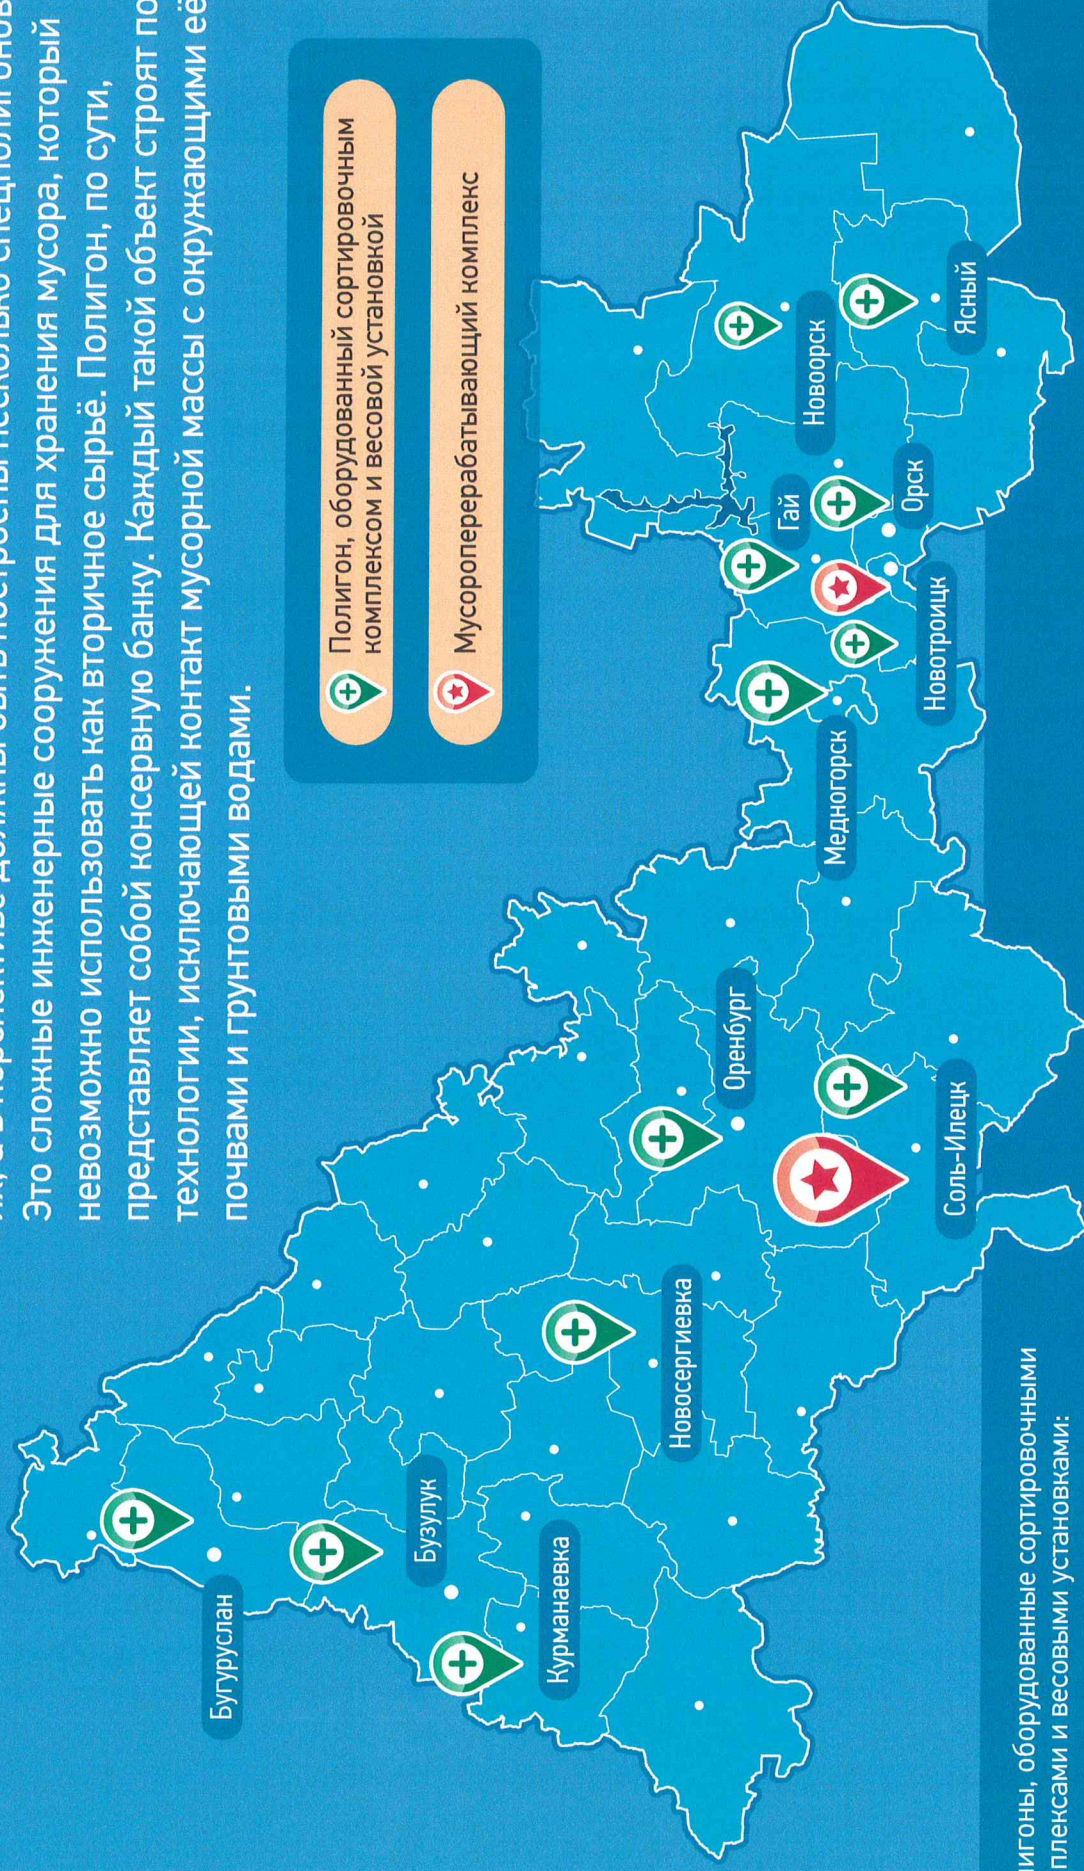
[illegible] должны быть построены несколько спецполигонов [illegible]
Это сложные инженерные сооружения для хранения мусора, который невозможно использовать как вторичное сырьё. Полигон, по сути, представляет собой консервную банку. Каждый такой объект строят по технологии, исключающей контакт мусорной массы с окружающими её почвами и грунтовыми водами.

Полигон, оборудованный сортировочным комплексом и весовой установкой

Мусороперерабатывающий комплекс

Бугуруслан
Бузулук
Курманаевка
Новосергиевка
Оренбург
Соль-Илецк
Медногорск
Новотроицк
Гай
Орск
Новоорск
Ясный

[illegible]игоны, оборудованные сортировочными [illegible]плексами и весовыми установками: